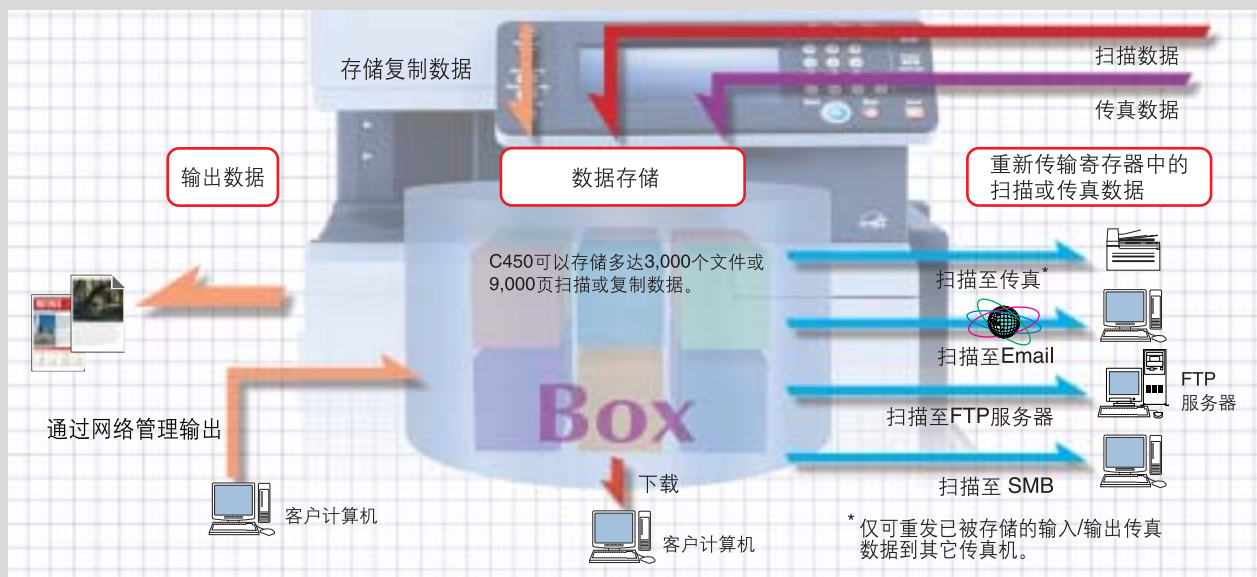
存储复制数据

扫描数据

传真数据

输出数据

数据存储

重新传输寄存器中的扫描或传真数据

C450可以存储多达3,000个文件或9,000页扫描或复制数据。

扫描至传真*

扫描至Email

扫描至FTP服务器

FTP 服务器

扫描至 SMB

Box

通过网络管理输出

客户计算机

下载

客户计算机

* 仅可重发已被存储的输入/输出传真数据到其它传真机。